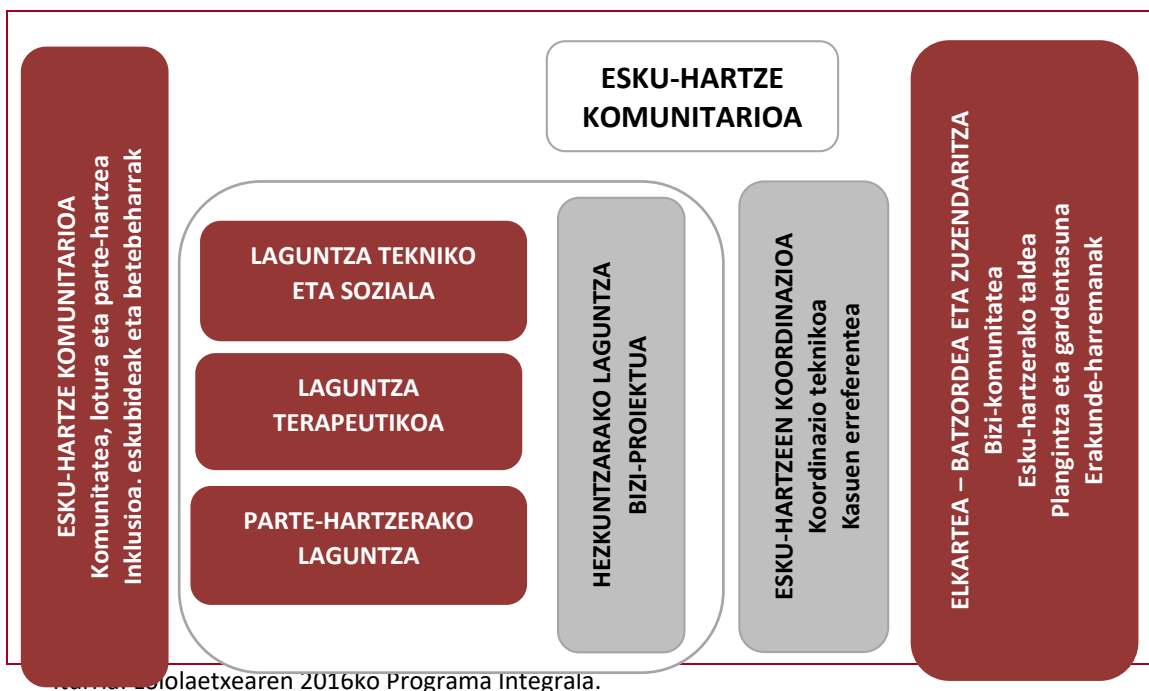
ESKU-HARTZE KOMUNITARIOA
Komunitatea, lotura eta parte-hartzea
Inklusioa. eskubideak eta betebeharrak

ESKU-HARTZE KOMUNITARIOA

LAGUNTZA TEKNIKO ETA SOZIALA

LAGUNTZA TERAPEUTIKOA

PARTE-HARTZERAKO LAGUNTZA

HEZKUNTZARAKO LAGUNTZA
BIZI-PROIEKTUA

ESKU-HARTZEEN KOORDINAZIOA
Koordinazio teknikoa
Kasuen erreferentea

ELKARTEA – BATZORDEA ETA ZUZENDARITZA
Bizi-komunitatea
Esku-hartzerako taldea
Plangintza eta gardentasuna
Erakunde-harremanak

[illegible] Zololaetxearen 2016ko Programa Integrala.